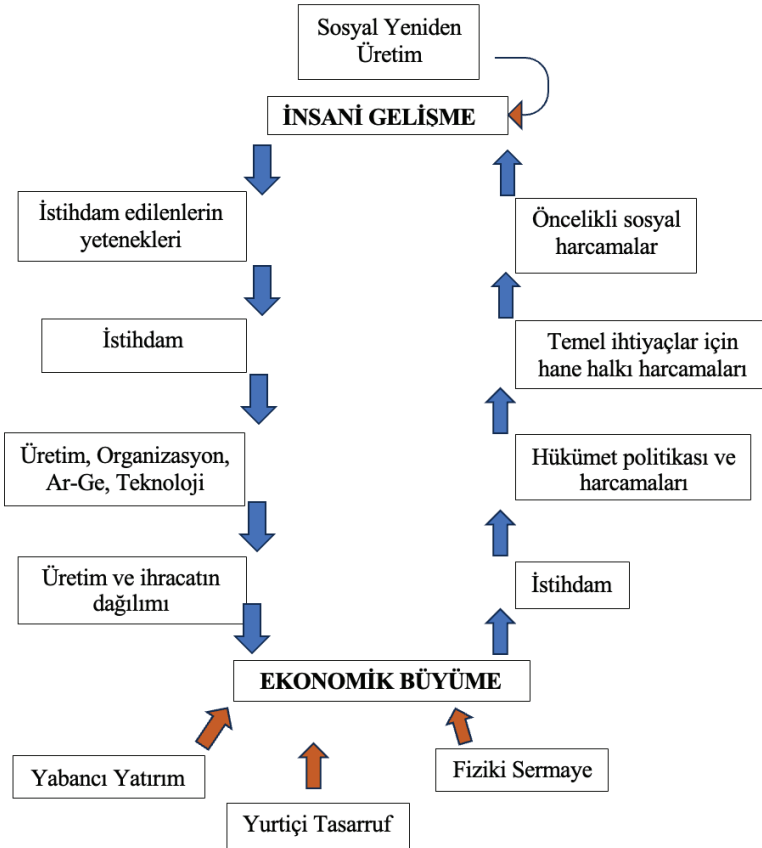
Sosyal Yeniden Üretim

İNSANİ GELİŞME

İstihdam edilenlerin yetenekleri

İstihdam

Üretim, Organizasyon, Ar-Ge, Teknoloji

Üretim ve ihracatın dağılımı

Öncelikli sosyal harcamalar

Temel ihtiyaçlar için hane halkı harcamaları

Hükümet politikası ve harcamaları

İstihdam

EKONOMİK BÜYÜME

Yabancı Yatırım

Yurtiçi Tasarruf

Fiziki Sermaye